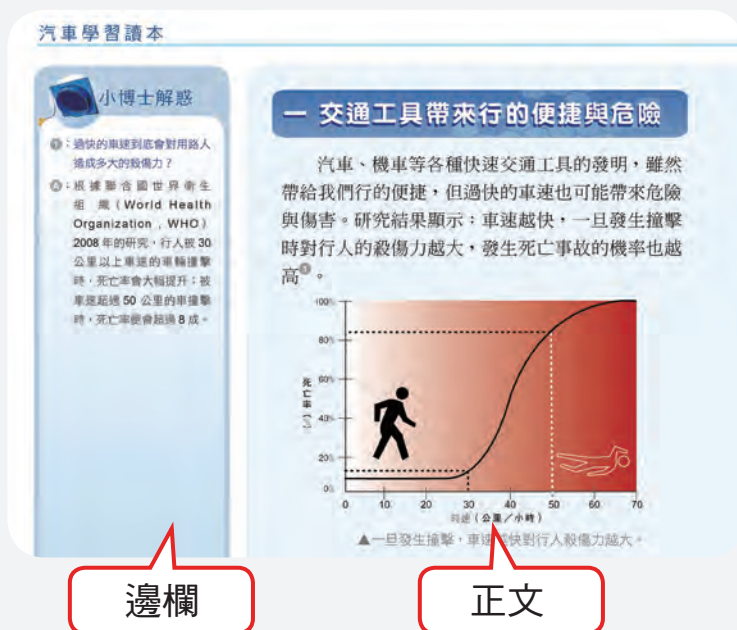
汽車學習讀本

小博士解惑

Q：過快的車速到底會對用路人造成多大的殺傷力？

A：根據聯合國世界衛生組織（World Health Organization，WHO）2008年的研究，行人被30公里以上車速的車輛撞擊時，死亡率會大幅提升；被車速超過50公里的車撞擊時，死亡率便會超過8成。

一 交通工具帶來行的便捷與危險

汽車、機車等各種快速交通工具的發明，雖然帶給我們行的便捷，但過快的車速也可能帶來危險與傷害。研究結果顯示：車速越快，一旦發生撞擊時對行人的殺傷力越大，發生死亡事故的機率也越高$^{❶}$。

100%
80%
60%
40%
20%
0%
死亡率（%）
0 10 20 30 40 50 60 70
時速（公里／小時）

▲一旦發生撞擊，車速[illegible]快對行人殺傷力越大。

邊欄

正文